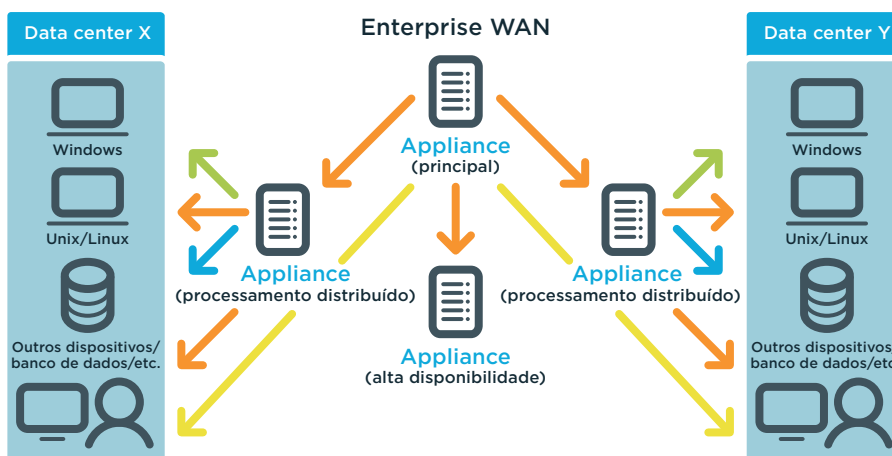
Data center X

Windows

Unix/Linux

Outros dispositivos/ banco de dados/etc.

Enterprise WAN

Appliance
(principal)

Appliance
(processamento distribuído)

Appliance
(alta disponibilidade)

Appliance
(processamento distribuído)

Data center Y

Windows

Unix/Linux

Outros dispositivos banco de dados/etc